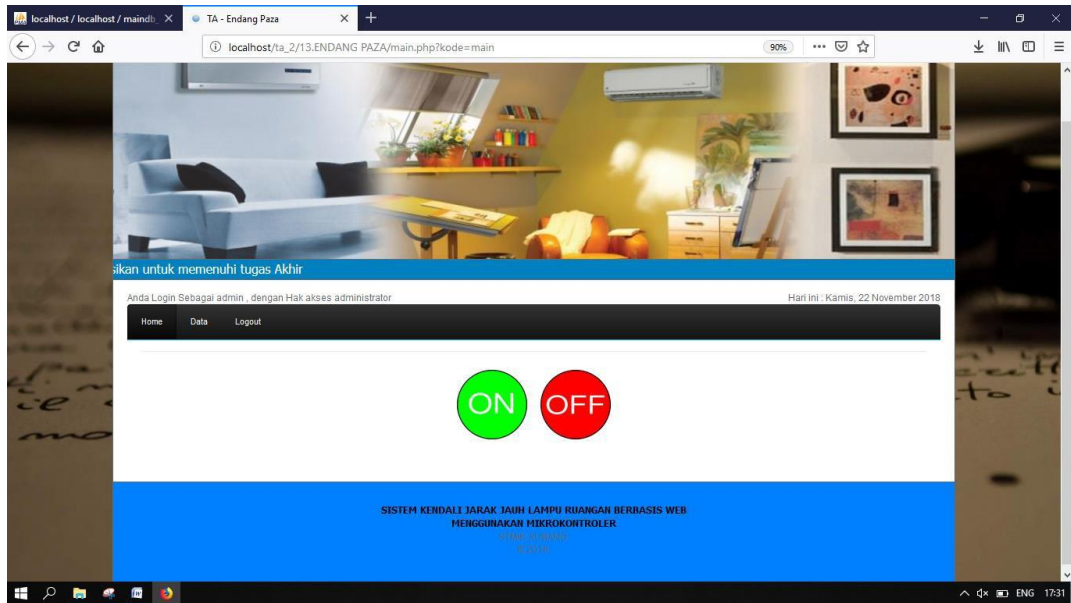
localhost / localhost / maindb ×
TA - Endang Paza ×
+
localhost/ta_2/13.ENDANG PAZA/main.php?kode=main
90%
···

sikan untuk memenuhi tugas Akhir

Anda Login Sebagai admin , dengan Hak akses administrator

Hari ini : Kamis, 22 November 2018

Home Data Logout

ON OFF

SISTEM KENDALI JARAK JAUH LAMPU RUANGAN BERBASIS WEB
MENGGUNAKAN MIKROKONTROLER
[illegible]
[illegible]

ENG 17:31